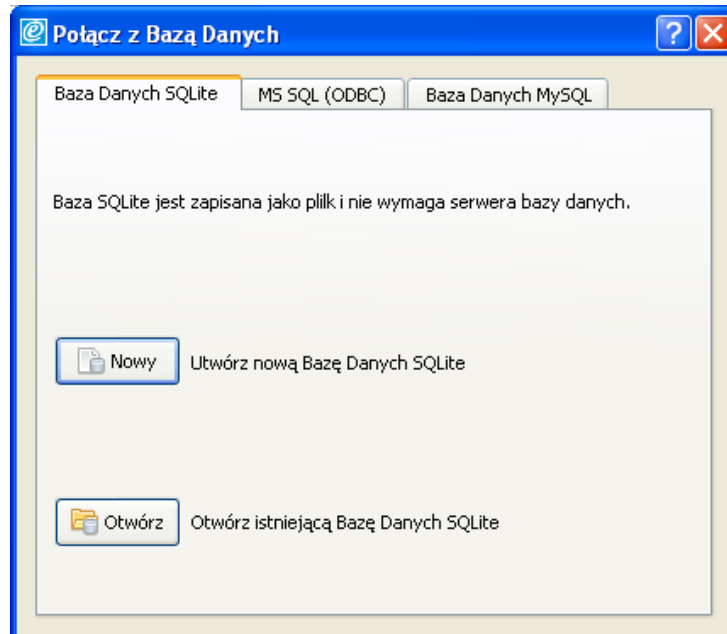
Połącz z Bazą Danych

Baza Danych SQLite | MS SQL (ODBC) | Baza Danych MySQL

Baza SQLite jest zapisana jako plik i nie wymaga serwera bazy danych.

Nowy Utwórz nową Bazę Danych SQLite

Otwórz Otwórz istniejącą Bazę Danych SQLite